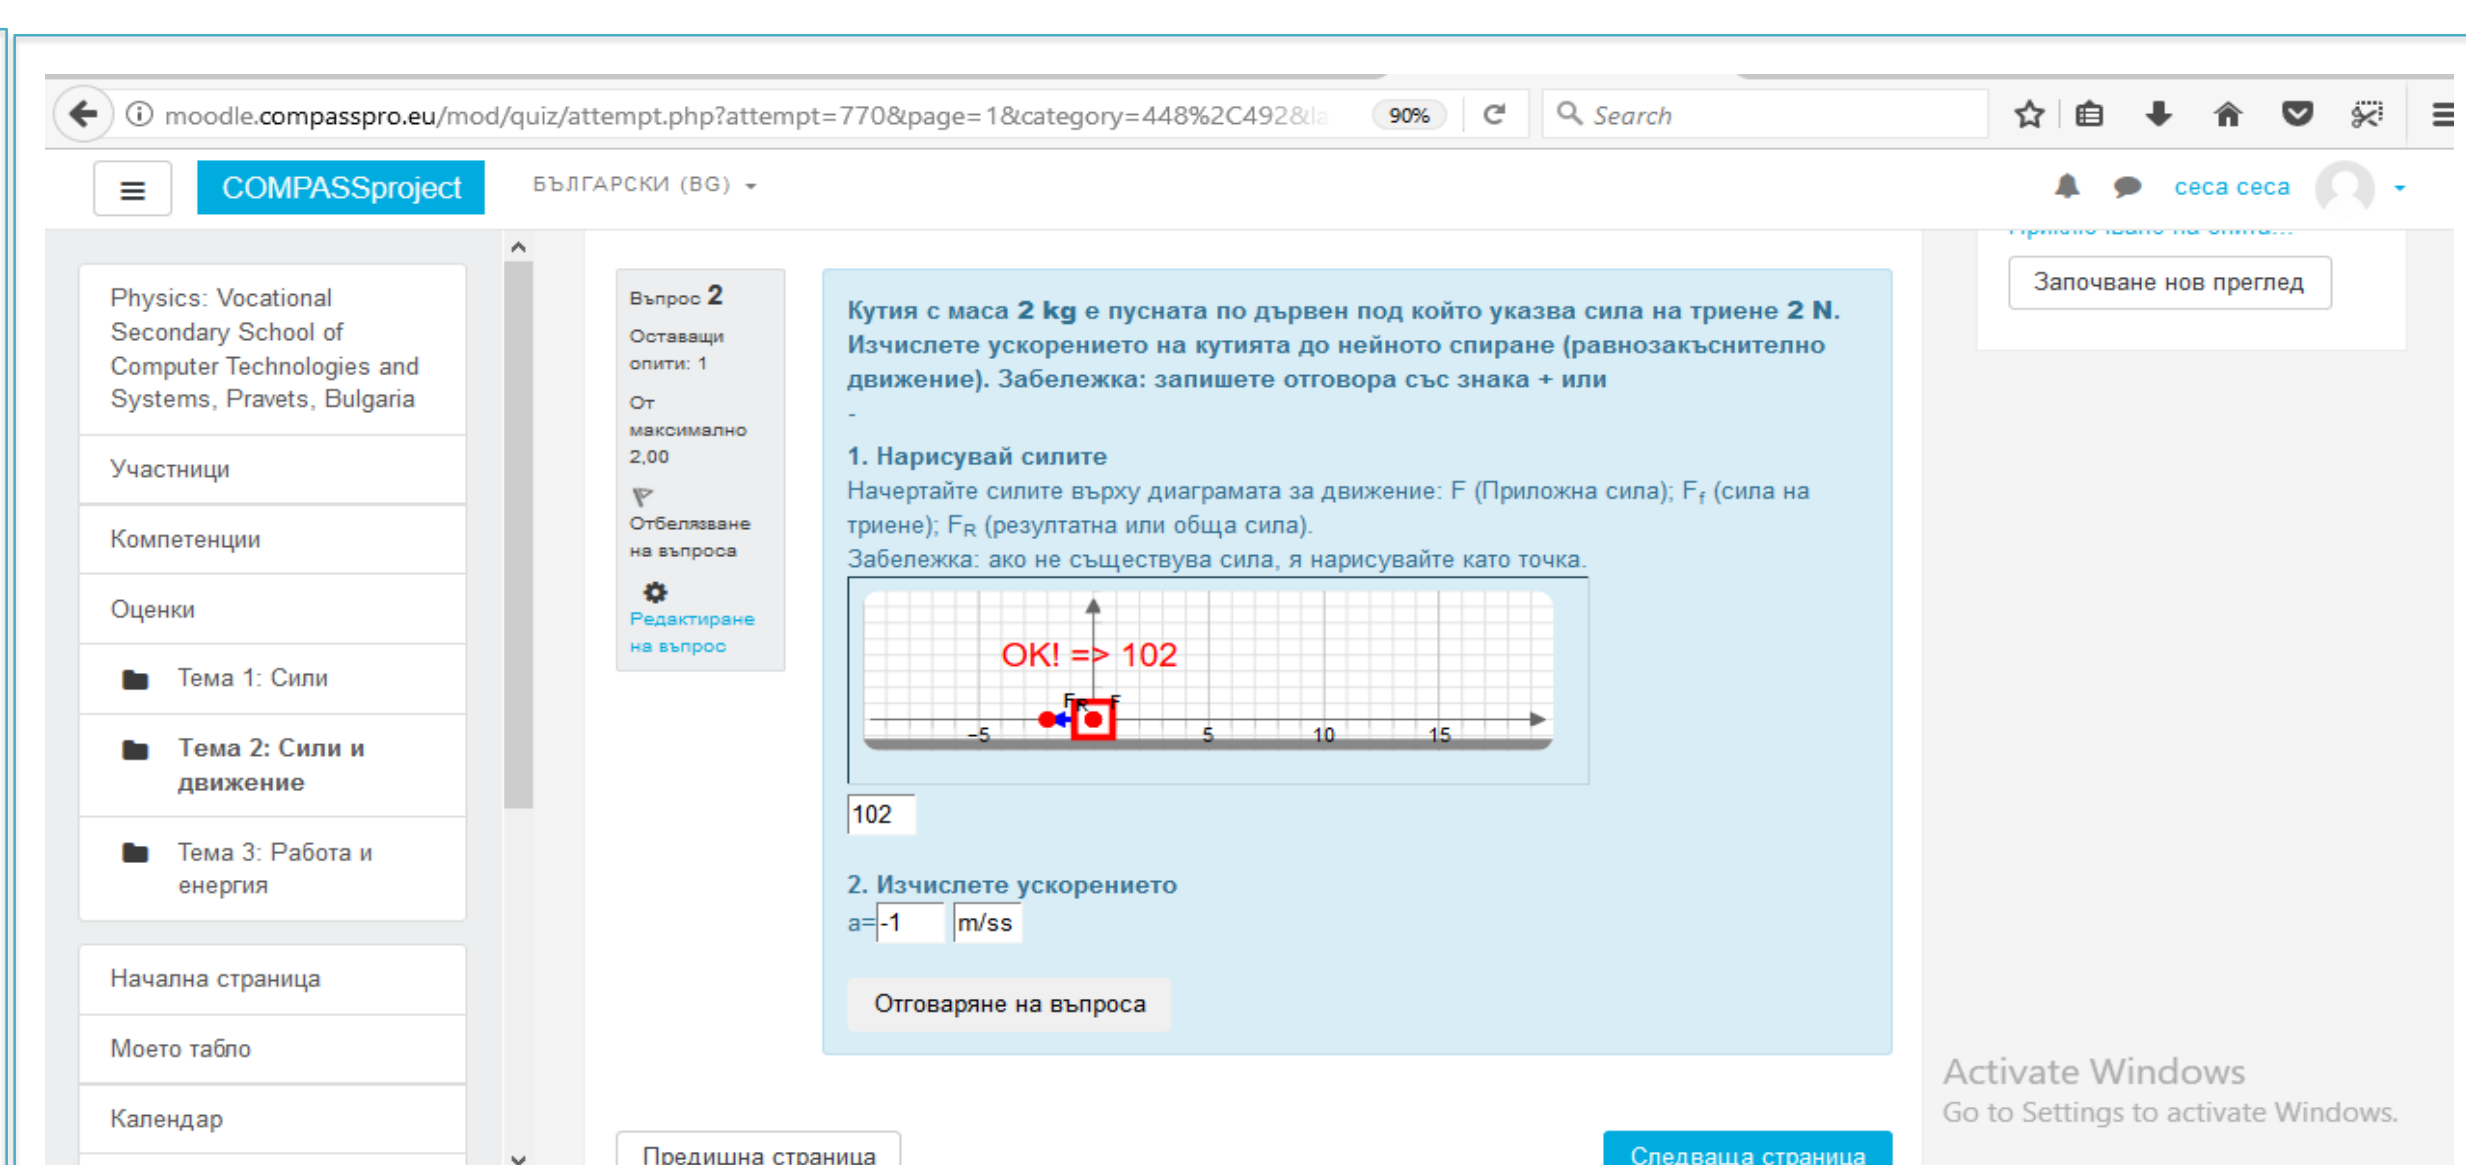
moodle.compasspro.eu/mod/quiz/attempt.php?attempt=770&page=1&category=448%2C492&la 90% Search

COMPASSproject БЪЛГАРСКИ (BG) сеса сеса

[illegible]

Започване нов преглед

Physics: Vocational Secondary School of Computer Technologies and Systems, Pravets, Bulgaria

Участници

Компетенции

Оценки

Тема 1: Сили

Тема 2: Сили и движение

Тема 3: Работа и енергия

Начална страница

Моето табло

Календар

Въпрос 2
Оставащи опити: 1
От максимално 2,00
Отбелязване на въпроса
Редактиране на въпрос

Кутия с маса 2 kg е пусната по дървен под който указва сила на триене 2 N. Изчислете ускорението на кутията до нейното спиране (равнозакъснително движение). Забележка: запишете отговора със знака + или -

1. Нарисувай силите
Начертайте силите върху диаграмата за движение: F (Приложна сила); $F_f$ (сила на триене); $F_R$ (резултатна или обща сила).
Забележка: ако не съществува сила, я нарисувайте като точка.

OK! => 102
FR F
-5 5 10 15

102

2. Изчислете ускорението
a= -1 m/ss

Отговаряне на въпроса

Предишна страница

Следваща страница

Activate Windows
Go to Settings to activate Windows.